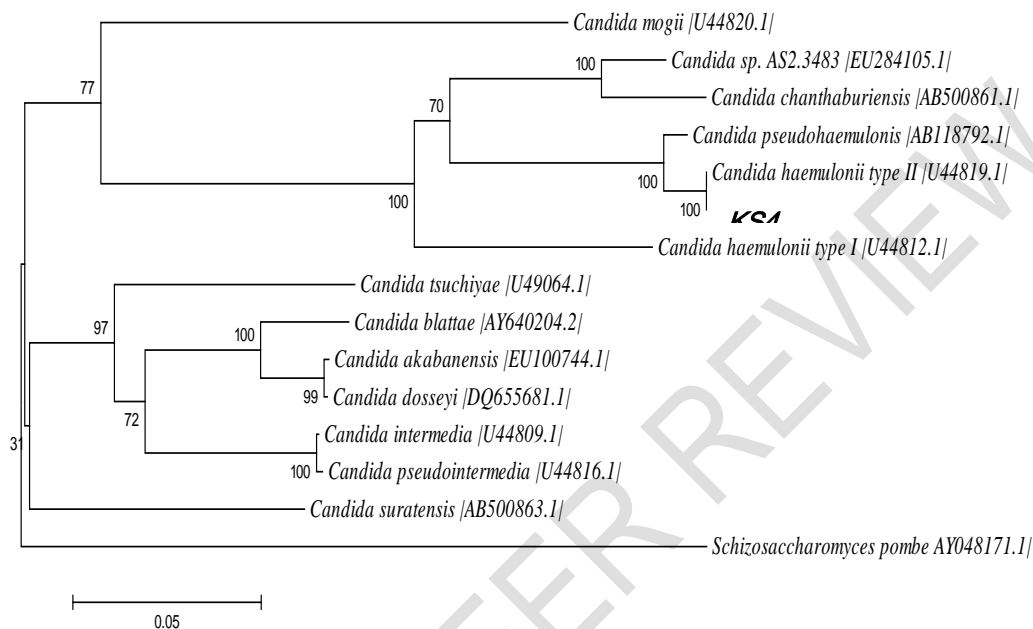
Candida mogii |U44820.1|

100 Candida sp. AS2.3483 |EU284105.1|

Candida chanthaburiensis |AB500861.1|

70

77

Candida pseudohaemulonis |AB118792.1|

100 Candida haemulonii type II |U44819.1|

100

100 KSA

Candida haemulonii type I |U44812.1|

Candida tsuchiyae |U49064.1|

97

100 Candida blattae |AY640204.2|

Candida akabanensis |EU100744.1|

99 Candida dosseyi |DQ655681.1|

72

Candida intermedia |U44809.1|

31

100 Candida pseudointermedia |U44816.1|

Candida suratensis |AB500863.1|

Schizosaccharomyces pombe AY048171.1|

0.05

PEER REVIEW